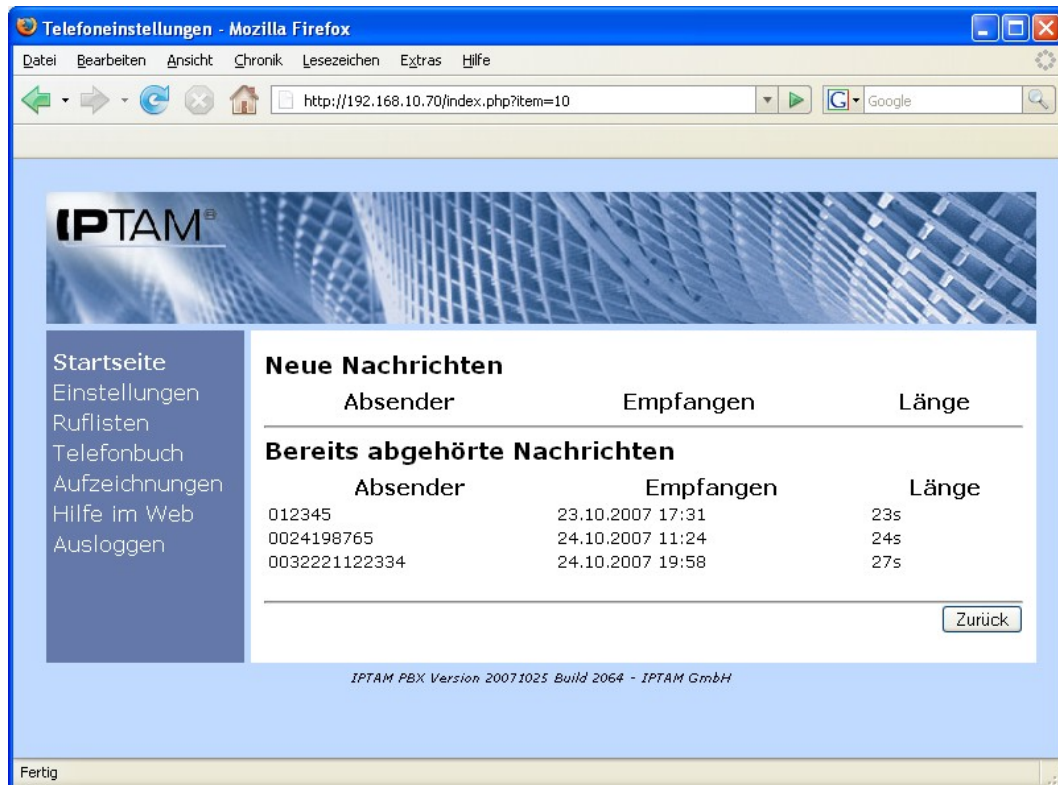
Telefoneinstellungen - Mozilla Firefox

Datei Bearbeiten Ansicht Chronik Lesezeichen Extras Hilfe

http://192.168.10.70/index.php?item=10

Google

IPTAM®

Startseite
Einstellungen
Ruflisten
Telefonbuch
Aufzeichnungen
Hilfe im Web
Ausloggen

Neue Nachrichten

| Absender | Empfangen | Länge |
|---|---|---|

Bereits abgehörte Nachrichten

| Absender | Empfangen | Länge |
|---|---|---|
| 012345 | 23.10.2007 17:31 | 23s |
| 0024198765 | 24.10.2007 11:24 | 24s |
| 0032221122334 | 24.10.2007 19:58 | 27s |

Zurück

IPTAM PBX Version 20071025 Build 2064 - IPTAM GmbH

Fertig